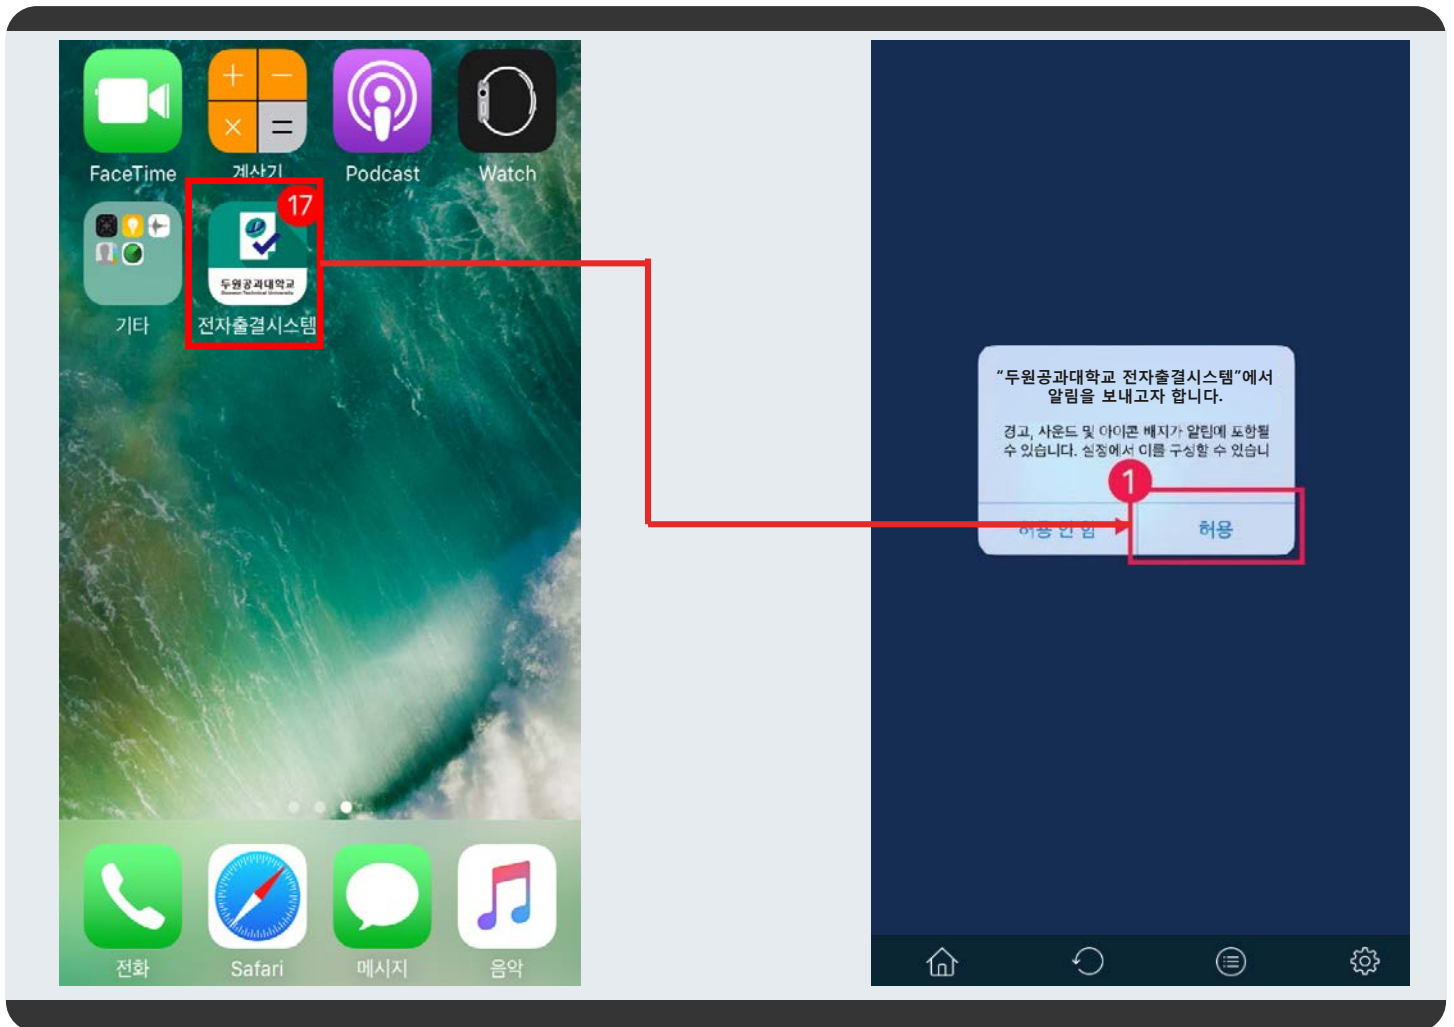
FaceTime
계산기
Podcast
Watch
17
두원공과대학교
기타
전자출결시스템
전화
Safari
메시지
음악

"두원공과대학교 전자출결시스템"에서 알림을 보내고자 합니다.
경고, 사운드 및 아이콘 배지가 알림에 포함될 수 있습니다. 설정에서 이를 구성할 수 있습니
1
허용 안 함
허용